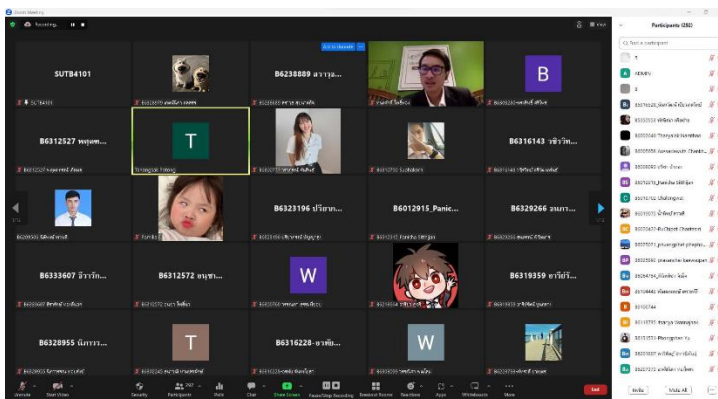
Zoom Meeting

Recording... View

Participants (292)

Find a participant

SUTB4101
B6238889 สาวาวุฒ...
B
B6312527 พฤษภ...
T
B6316143 วชิรวิท...
B6323196 ปวีธาก...
B6012915_Panic...
B6329266 อนากา...
B6333607 วีรวรัก...
B6312572 ธนชา...
W
B6319359 อารีรวั...
B6328955 นิภาวร...
T
B6316228-อาทิพ...
W

Unmute Start Video Security Participants 292 Polls Chat Share Screen Pause/Stop Recording Breakout Rooms Reactions Apps Whiteboards More End

Invite Mute All